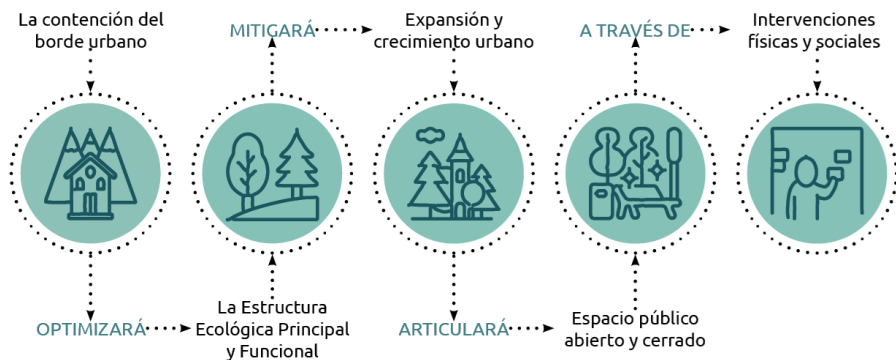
La contención del borde urbano

MITIGARÁ

Expansión y crecimiento urbano

A TRAVÉS DE

Intervenciones físicas y sociales

OPTIMIZARÁ

La Estructura Ecológica Principal y Funcional

ARTICULARÁ

Espacio público abierto y cerrado